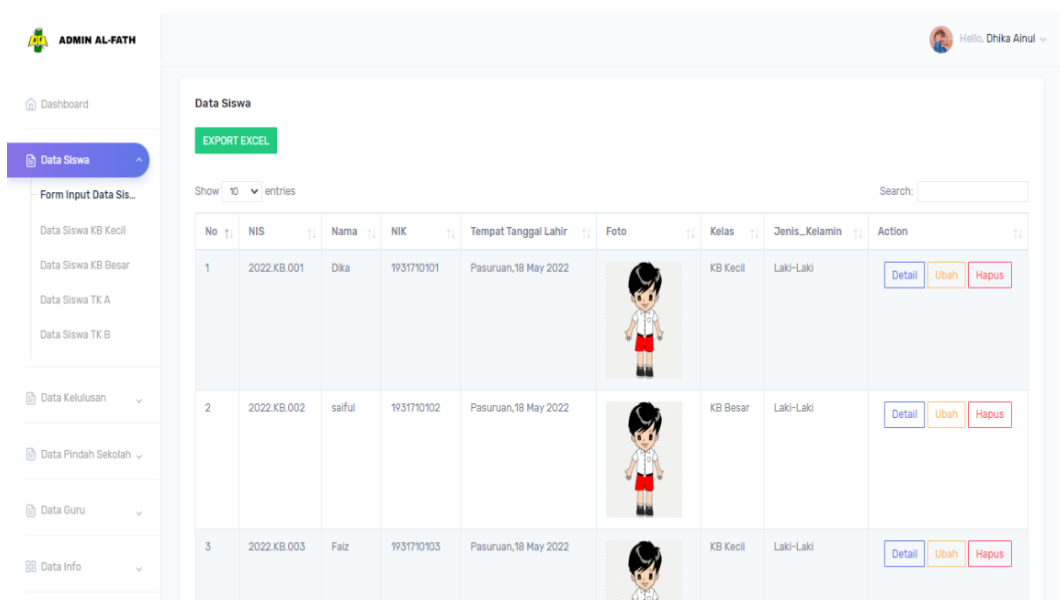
ADMIN AL-FATH

Hello, Dhika Ainul

Dashboard

Data Siswa

Form Input Data Sis...

Data Siswa KB Kecil

Data Siswa KB Besar

Data Siswa TK A

Data Siswa TK B

Data Kelulusan

Data Pindah Sekolah

Data Guru

Data Info

Data Siswa

EXPORT EXCEL

Show 10 entries

Search:

| No | NIS | Nama | NIK | Tempat Tanggal Lahir | Foto | Kelas | Jenis_Kelamin | Action |
|---|---|---|---|---|---|---|---|---|
| 1 | 2022.KB.001 | Dika | 1931710101 | Pasuruan,18 May 2022 | | KB Kecil | Laki-Laki | Detail Ubah Hapus |
| 2 | 2022.KB.002 | saiful | 1931710102 | Pasuruan,18 May 2022 | | KB Besar | Laki-Laki | Detail Ubah Hapus |
| 3 | 2022.KB.003 | Faiz | 1931710103 | Pasuruan,18 May 2022 | | KB Kecil | Laki-Laki | Detail Ubah Hapus |